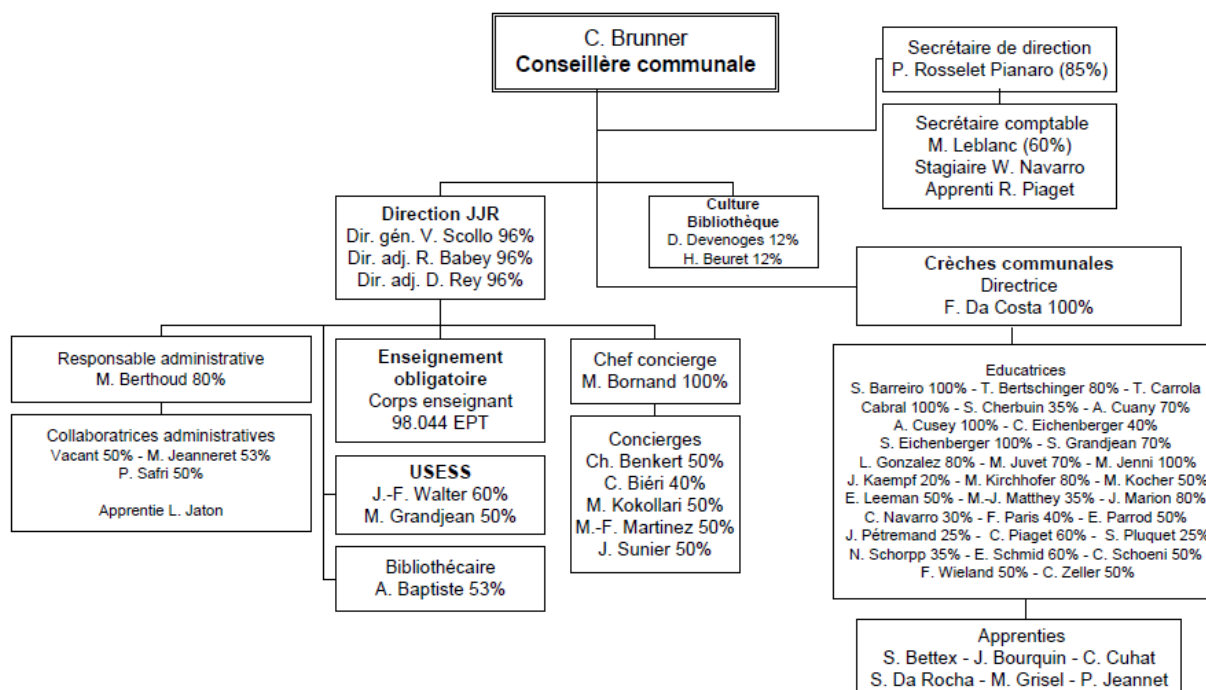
C. Brunner
Conseillère communale

Secrétaire de direction
P. Rosselet Pianaro (85%)

Secrétaire comptable
M. Leblanc (60%)
Stagiaire W. Navarro
Apprenti R. Piaget

Direction JJR
Dir. gén. V. Scollo 96%
Dir. adj. R. Babey 96%
Dir. adj. D. Rey 96%

Culture
Bibliothèque
D. Devenoges 12%
H. Beuret 12%

Crèches communales
Directrice
F. Da Costa 100%

Responsable administrative
M. Berthoud 80%

Collaboratrices administratives
Vacant 50% - M. Jeanneret 53%
P. Safri 50%

Apprentie L. Jaton

Enseignement obligatoire
Corps enseignant
98.044 EPT

USESS
J.-F. Walter 60%
M. Grandjean 50%

Bibliothécaire
A. Baptiste 53%

Chef concierge
M. Bornand 100%

Concierges
Ch. Benkert 50%
C. Biéri 40%
M. Kokollari 50%
M.-F. Martinez 50%
J. Sunier 50%

Educatrices
S. Barreiro 100% - T. Bertschinger 80% - T. Carrola Cabral 100% - S. Cherbuin 35% - A. Cuany 70%
A. Cusey 100% - C. Eichenberger 40%
S. Eichenberger 100% - S. Grandjean 70%
L. Gonzalez 80% - M. Juvet 70% - M. Jenni 100%
J. Kaempf 20% - M. Kirchhofer 80% - M. Kocher 50%
E. Leeman 50% - M.-J. Matthey 35% - J. Marion 80%
C. Navarro 30% - F. Paris 40% - E. Parrod 50%
J. Pétremand 25% - C. Piaget 60% - S. Pluquet 25%
N. Schorpp 35% - E. Schmid 60% - C. Schoeni 50%
F. Wieland 50% - C. Zeller 50%

Apprenties
S. Bettex - J. Bourquin - C. Cuhat
S. Da Rocha - M. Grisel - P. Jeannet